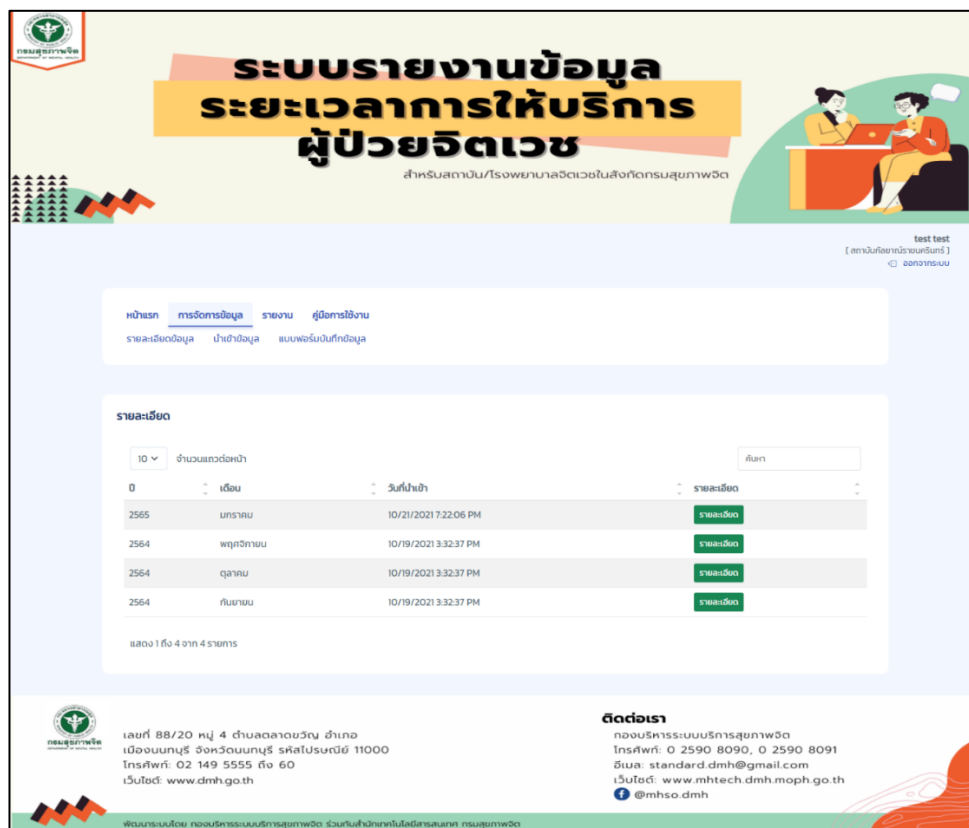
กรมสุขภาพจิต
DEPARTMENT OF MENTAL HEALTH

ระบบรายงานข้อมูล
ระยะเวลาการให้บริการ
ผู้ป่วยจิตเวช

สำหรับสถาบัน/โรงพยาบาลจิตเวชในสังกัดกรมสุขภาพจิต

test test
[ สถาบันกัลยาณ์ราชนครินทร์ ]
ออกจากระบบ

หน้าแรก การจัดการข้อมูล รายงาน คู่มือการใช้งาน
รายละเอียดข้อมูล นำเข้าข้อมูล แบบฟอร์มบันทึกข้อมูล

รายละเอียด

10 จำนวนแถวต่อหน้า

ค้นหา

| ปี | เดือน | วันที่นำเข้า | รายละเอียด |
|---|---|---|---|
| 2565 | มกราคม | 10/21/2021 7:22:06 PM | รายละเอียด |
| 2564 | พฤศจิกายน | 10/19/2021 3:32:37 PM | รายละเอียด |
| 2564 | ตุลาคม | 10/19/2021 3:32:37 PM | รายละเอียด |
| 2564 | กันยายน | 10/19/2021 3:32:37 PM | รายละเอียด |

แสดง 1 ถึง 4 จาก 4 รายการ

กรมสุขภาพจิต
DEPARTMENT OF MENTAL HEALTH

เลขที่ 88/20 หมู่ 4 ตำบลตลาดขวัญ อำเภอ
เมืองนนทบุรี จังหวัดนนทบุรี รหัสไปรษณีย์ 11000
โทรศัพท์: 02 149 5555 ถึง 60
เว็บไซต์: www.dmh.go.th

ติดต่อเรา
กองบริหารระบบบริการสุขภาพจิต
โทรศัพท์: 0 2590 8090, 0 2590 8091
อีเมล: standard.dmh@gmail.com
เว็บไซต์: www.mhtech.dmh.moph.go.th
@mhso.dmh

พัฒนาระบบโดย กองบริหารระบบบริการสุขภาพจิต ร่วมกับสำนักเทคโนโลยีสารสนเทศ กรมสุขภาพจิต